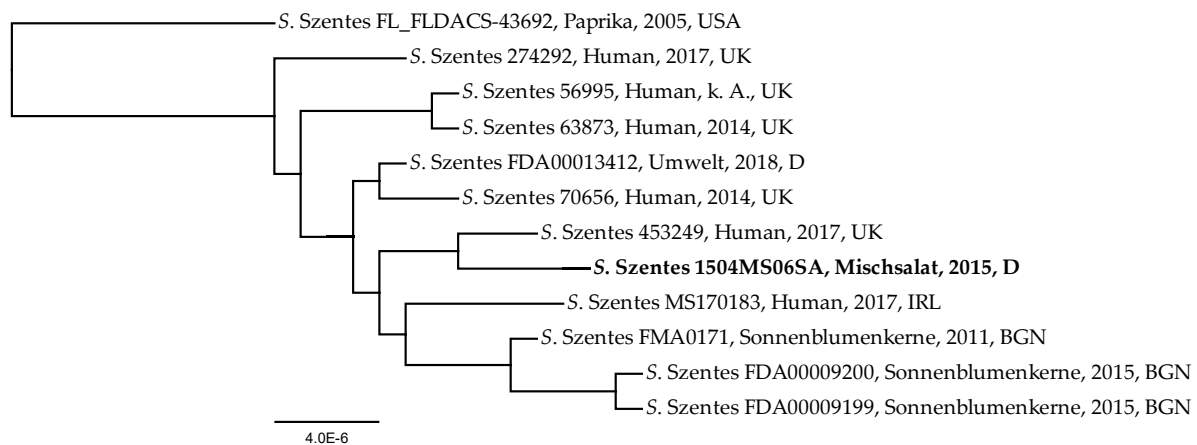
S. Szentes FL_FLDACS-43692, Paprika, 2005, USA
S. Szentes 274292, Human, 2017, UK
S. Szentes 56995, Human, k. A., UK
S. Szentes 63873, Human, 2014, UK
S. Szentes FDA00013412, Umwelt, 2018, D
S. Szentes 70656, Human, 2014, UK
S. Szentes 453249, Human, 2017, UK
**S. Szentes 1504MS06SA, Mischsalat, 2015, D**
S. Szentes MS170183, Human, 2017, IRL
S. Szentes FMA0171, Sonnenblumenkerne, 2011, BGN
S. Szentes FDA00009200, Sonnenblumenkerne, 2015, BGN
S. Szentes FDA00009199, Sonnenblumenkerne, 2015, BGN
4.0E-6